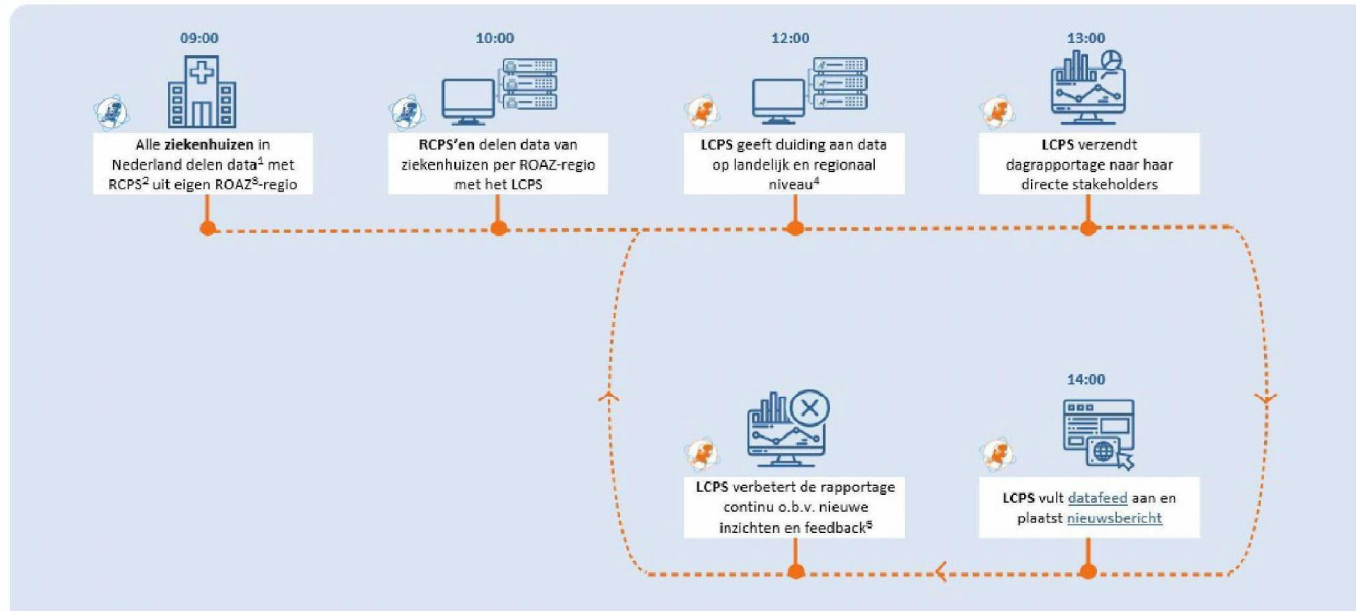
09:00

Alle ziekenhuizen in Nederland delen data$^1$ met RCPS$^2$ uit eigen ROAZ$^3$-regio

10:00

RCPS'en delen data van ziekenhuizen per ROAZ-regio met het LCPS

12:00

LCPS geeft duiding aan data op landelijk en regionaal niveau$^4$

13:00

LCPS verzendt dagrapportage naar haar directe stakeholders

14:00

LCPS vult datafeed aan en plaatst nieuwsbericht

LCPS verbetert de rapportage continu o.b.v. nieuwe inzichten en feedback$^5$